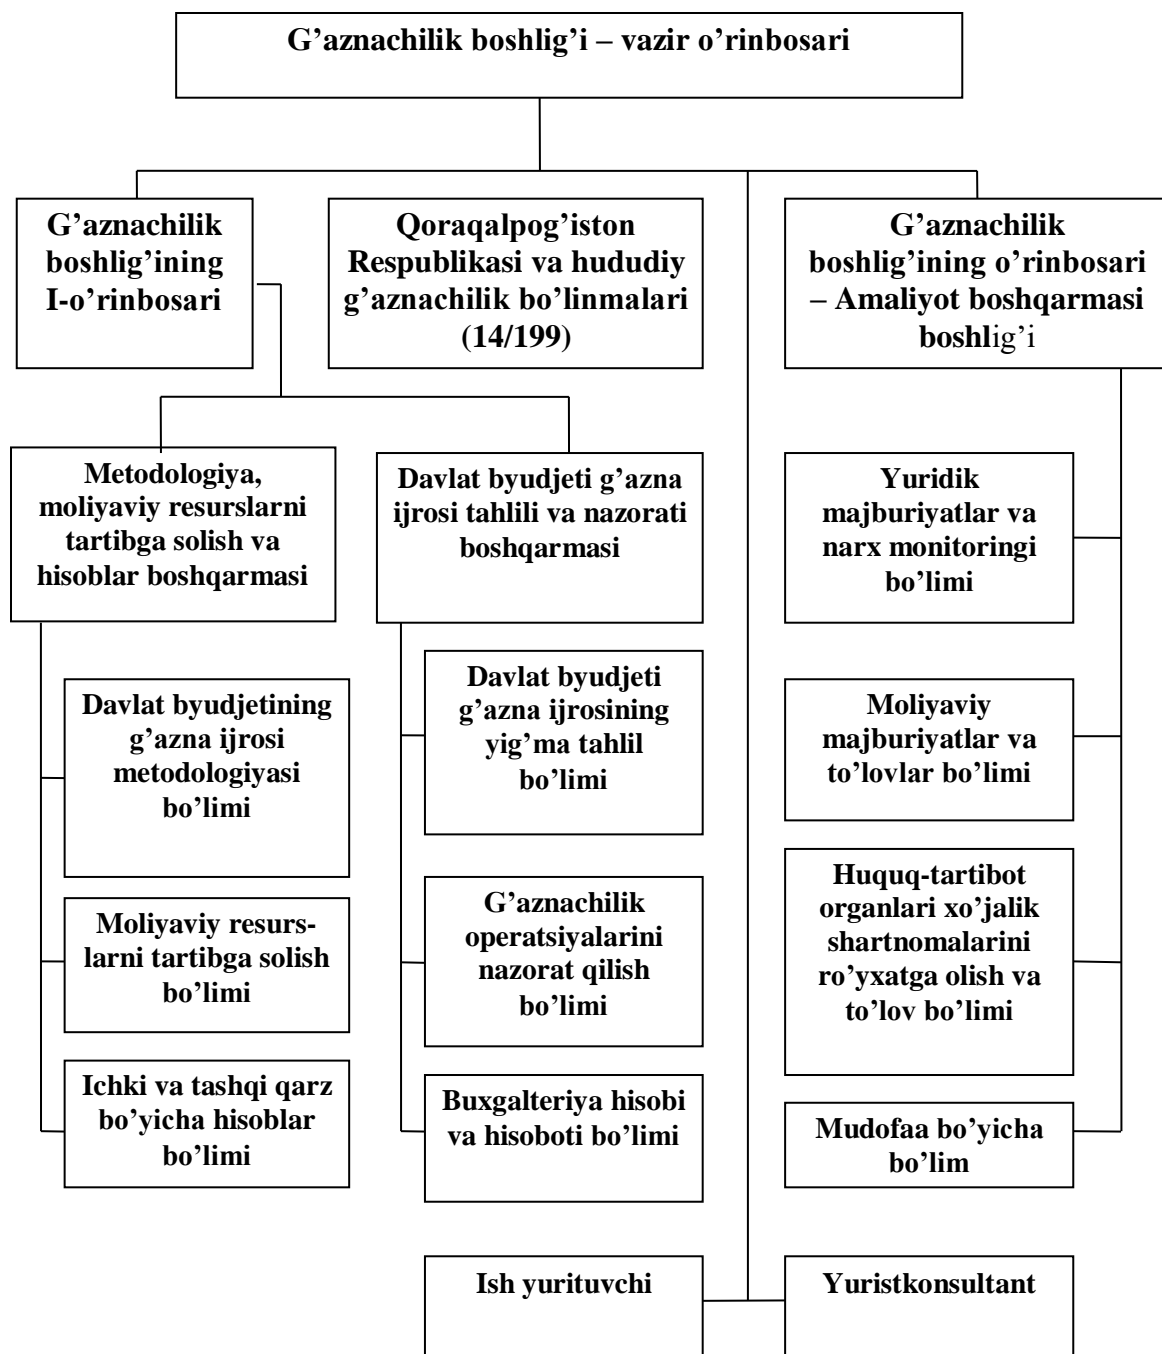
G’aznachilik boshlig’i – vazir o’rinbosari

G’aznachilik boshlig’ining I-o’rinbosari

Qoraqalpog’iston Respublikasi va hududiy g’aznachilik bo’linmalari (14/199)

G’aznachilik boshlig’ining o’rinbosari – Amaliyot boshqarmasi boshlig’i

Metodologiya, moliyaviy resurslarni tartibga solish va hisoblar boshqarmasi

Davlat byudjeti g’azna ijrosi tahlili va nazorati boshqarmasi

Yuridik majburiyatlar va narx monitoringi bo’limi

Davlat byudjetining g’azna ijrosi metodologiyasi bo’limi

Davlat byudjeti g’azna ijrosining yig’ma tahlil bo’limi

Moliyaviy majburiyatlar va to’lovlar bo’limi

Moliyaviy resurslarni tartibga solish bo’limi

G’aznachilik operatsiyalarini nazorat qilish bo’limi

Huquq-tartibot organlari xo’jalik shartnomalarini ro’yxatga olish va to’lov bo’limi

Ichki va tashqi qarz bo’yicha hisoblar bo’limi

Buxgalteriya hisobi va hisoboti bo’limi

Mudofaa bo’yicha bo’lim

Ish yurituvchi

Yuristkonsultant